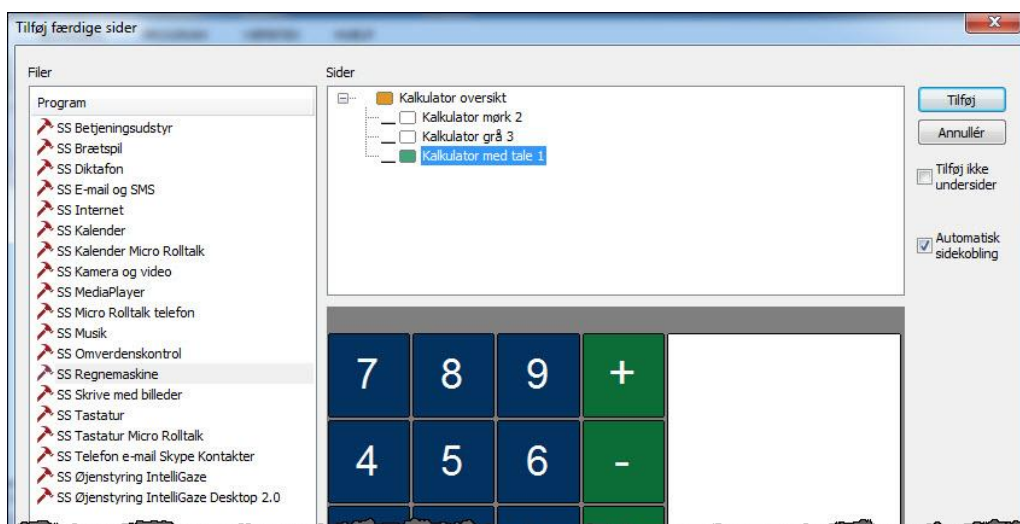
Tilføj færdige sider

Filer

Program

SS Betjeningsudstyr
SS Brætspil
SS Diktafon
SS E-mail og SMS
SS Internet
SS Kalender
SS Kalender Micro Rolltalk
SS Kamera og video
SS MediaPlayer
SS Micro Rolltalk telefon
SS Musik
SS Omverdenskontrol
SS Regnemaskine
SS Skrive med billeder
SS Tastatur
SS Tastatur Micro Rolltalk
SS Telefon e-mail Skype Kontakter
SS Øjenstyring IntelliGaze
SS Øjenstyring IntelliGaze Desktop 2.0

Sider

Kalkulator oversikt
Kalkulator mørk 2
Kalkulator grå 3
Kalkulator med tale 1

7 8 9 +
4 5 6 -

Tilføj

Annullér

Tilføj ikke undersider

Automatisk sidekobling